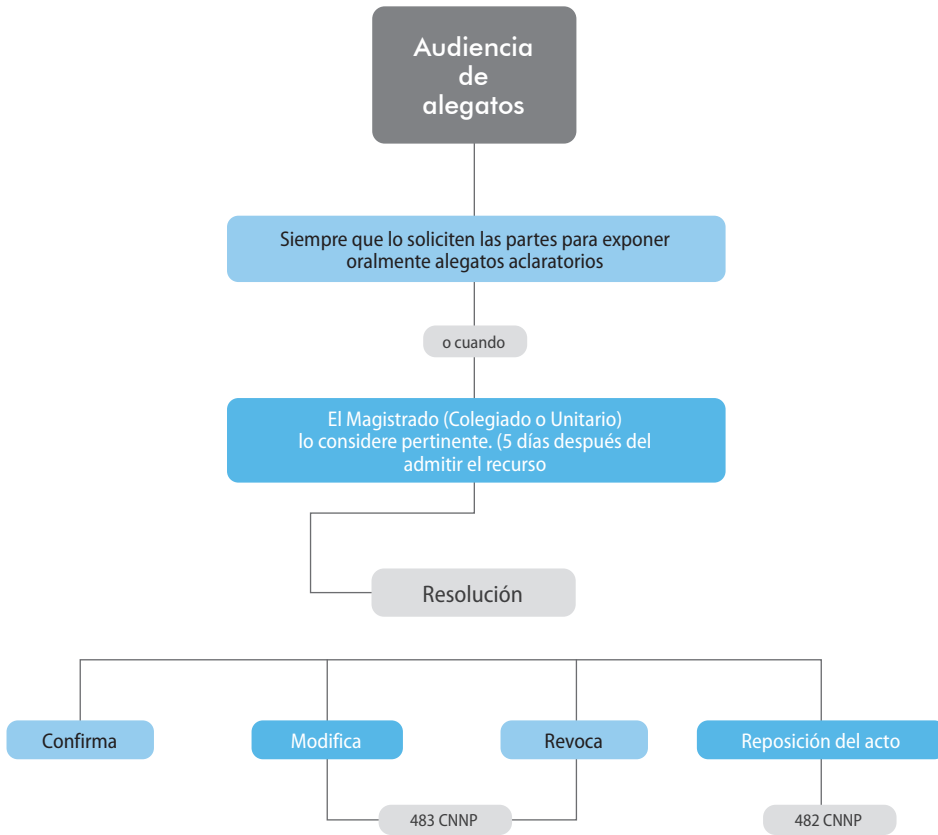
Audiencia de alegatos

Siempre que lo soliciten las partes para exponer oralmente alegatos aclaratorios

o cuando

El Magistrado (Colegiado o Unitario) lo considere pertinente. (5 días después del admitir el recurso

Resolución

Confirma

Modifica

Revoca

Reposición del acto

483 CNNP

482 CNNP